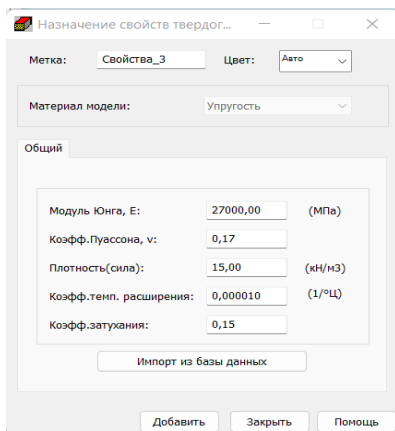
Назначение свойств твердог...

Метка: Свойства_3 Цвет: Авто

Материал модели: Упругость

Общий

Модуль Юнга, E: 27000,00 (МПа)

Коэфф.Пуассона, v: 0,17

Плотность(сила): 15,00 (кН/м3)

Коэфф.темп. расширения: 0,000010 (1/°Ц)

Коэфф.затухания: 0,15

Импорт из базы данных

Добавить Закрыть Помощь